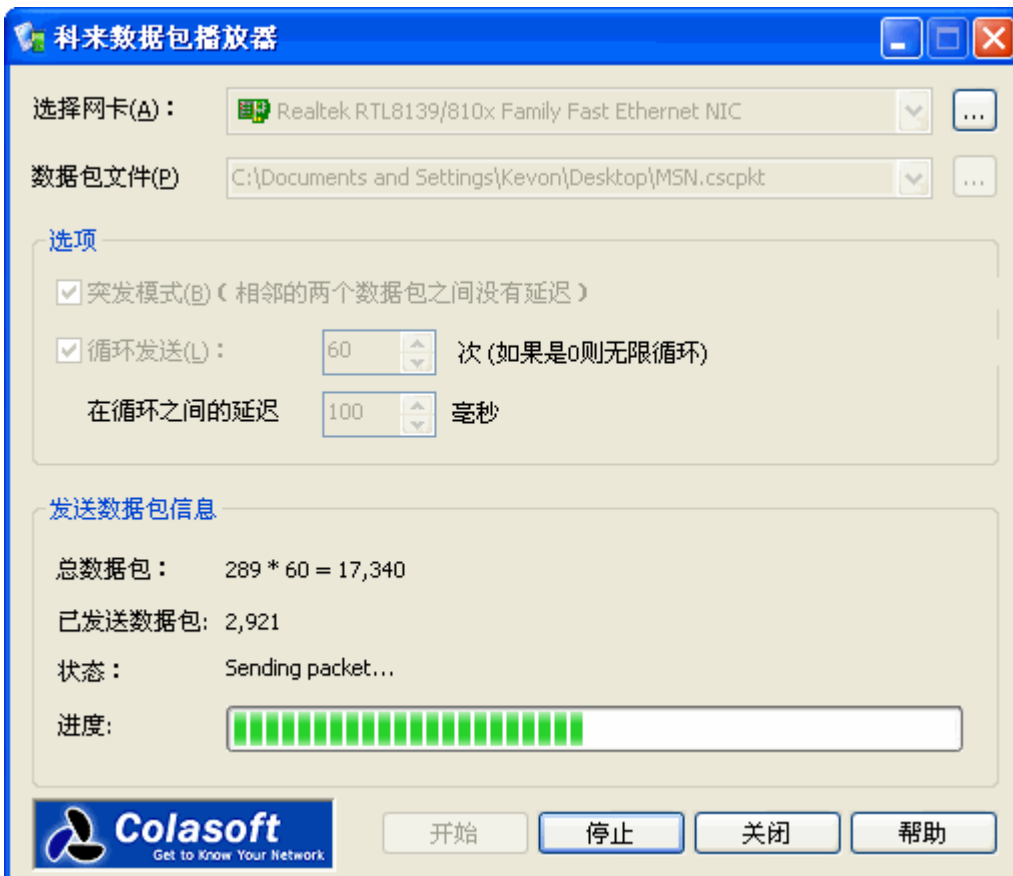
科来数据包播放器

选择网卡(A)： Realtek RTL8139/810x Family Fast Ethernet NIC ...

数据包文件(P) C:\Documents and Settings\Kevon\Desktop\MSN.cscpkt ...

选项

突发模式(B)（相邻的两个数据包之间没有延迟）

循环发送(L)： 60 次 (如果是0则无限循环)

在循环之间的延迟 100 毫秒

发送数据包信息

总数据包： 289 * 60 = 17,340

已发送数据包: 2,921

状态： Sending packet...

进度:

Colasoft
Get to Know Your Network

开始 停止 关闭 帮助